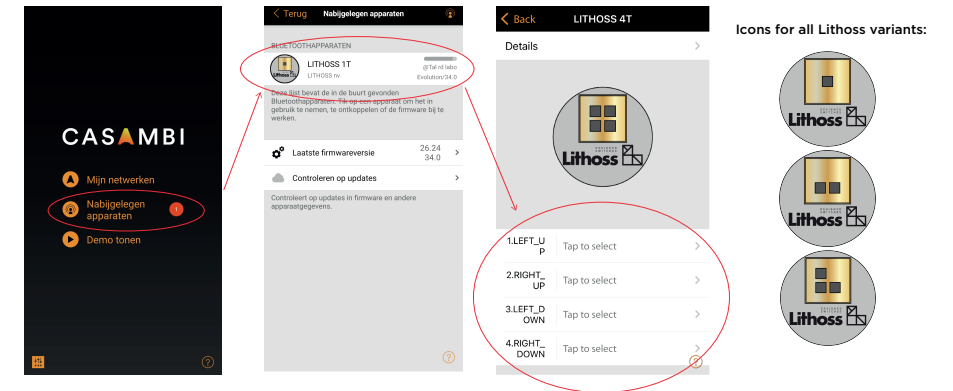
CASAMBI

Mijn netwerken

Nabijgelegen apparaten

1

Demo tonen

?

Terug

Nabijgelegen apparaten

BLUETOOTHAPPARATEN

LITHOSS 1T

LITHOSS nv

@Tal rd labo

Evolution/34.0

Deze lijst bevat de in de buurt gevonden Bluetoothapparaten. Tik op een apparaat om het in gebruik te nemen, te ontkoppelen of de firmware bij te werken.

Laatste firmwareversie

26.24
34.0

Controleren op updates

Controleert op updates in firmware en andere apparaatgegevens.

?

Back

LITHOSS 4T

Details

Lithoss

1.LEFT_UP

Tap to select

2.RIGHT_UP

Tap to select

3.LEFT_DOWN

Tap to select

4.RIGHT_DOWN

Tap to select

Icons for all Lithoss variants:

Lithoss

Lithoss

Lithoss